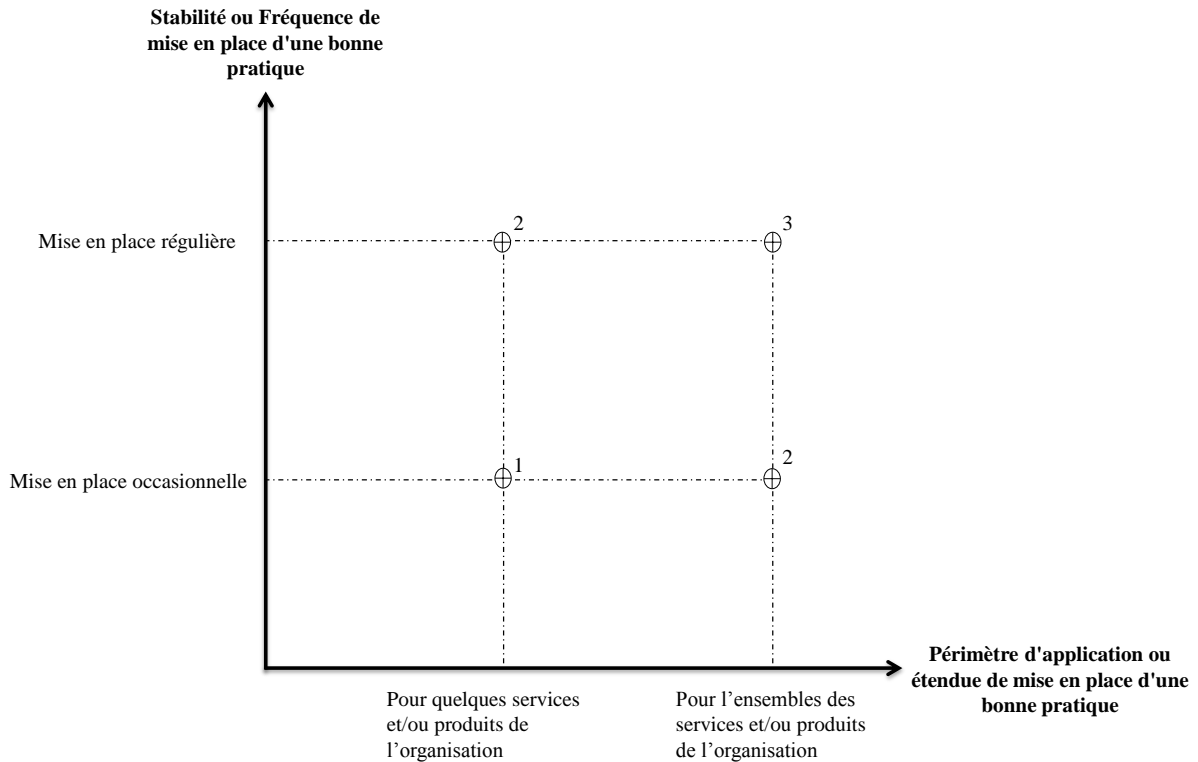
Stabilité ou Fréquence de mise en place d'une bonne pratique

Mise en place régulière

Mise en place occasionnelle

2

3

1

2

Périmètre d'application ou étendue de mise en place d'une bonne pratique

Pour quelques services et/ou produits de l'organisation

Pour l'ensembles des services et/ou produits de l'organisation